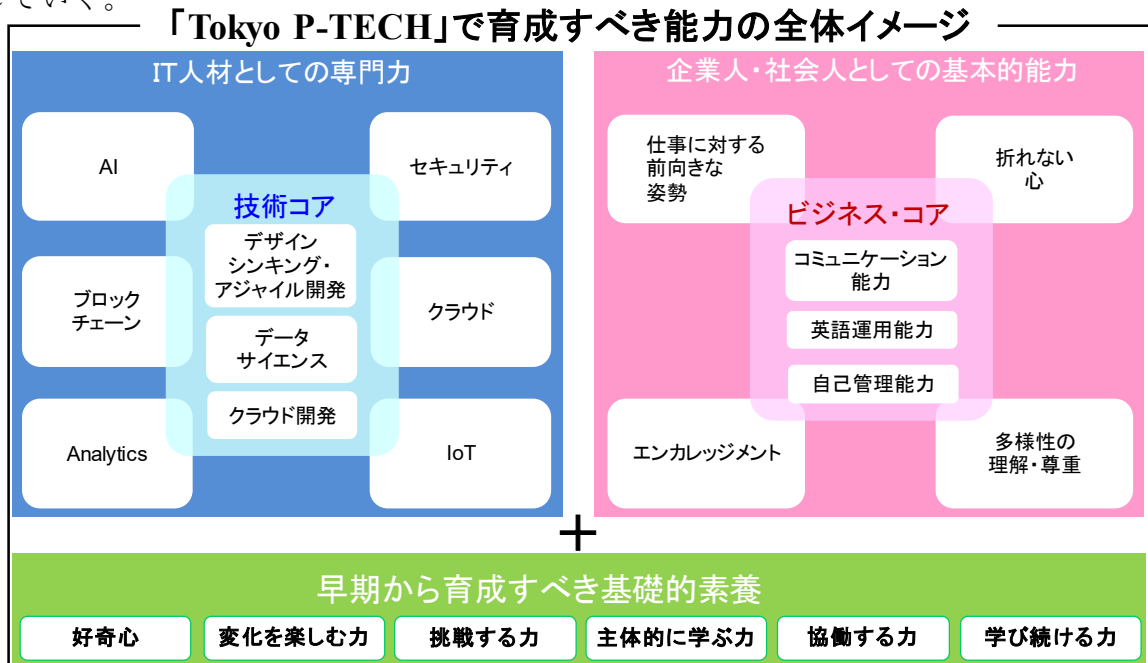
ていく。

「Tokyo P-TECH」で育成すべき能力の全体イメージ

IT人材としての専門力

AI

セキュリティ

技術コア

デザインシンキング・アジャイル開発

データサイエンス

クラウド開発

ブロックチェーン

クラウド

Analytics

IoT

企業人・社会人としての基本的能力

仕事に対する前向きな姿勢

折れない心

ビジネス・コア

コミュニケーション能力

英語運用能力

自己管理能力

エンカレッジメント

多様性の理解・尊重

＋

早期から育成すべき基礎的素養

| 好奇心 | 変化を楽しむ力 | 挑戦する力 | 主体的に学ぶ力 | 協働する力 | 学び続ける力 |
|---|---|---|---|---|---|